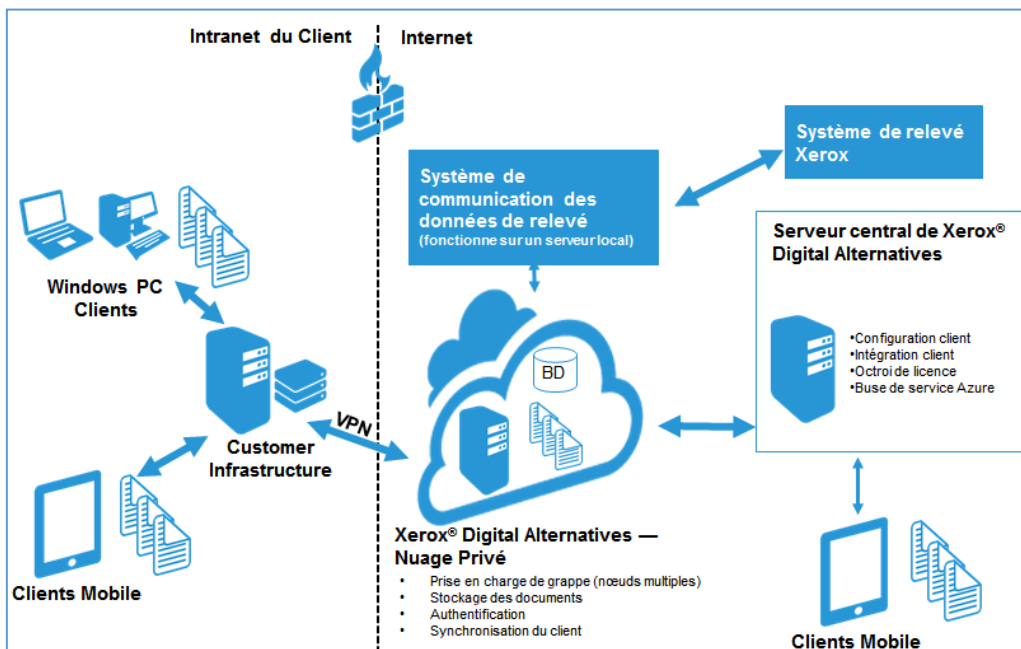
Intranet du Client

Internet

Système de relevé Xerox

Système de communication des données de relevé
(fonctionne sur un serveur local)

Serveur central de Xerox® Digital Alternatives

•Configuration client
•Intégration client
•Octroi de licence
•Buse de service Azure

Windows PC Clients

BD

VPN

Customer Infrastructure

Clients Mobile

Xerox® Digital Alternatives — Nuage Privé

• Prise en charge de grappe (nœuds multiples)
• Stockage des documents
• Authentification
• Synchronisation du client

Clients Mobile